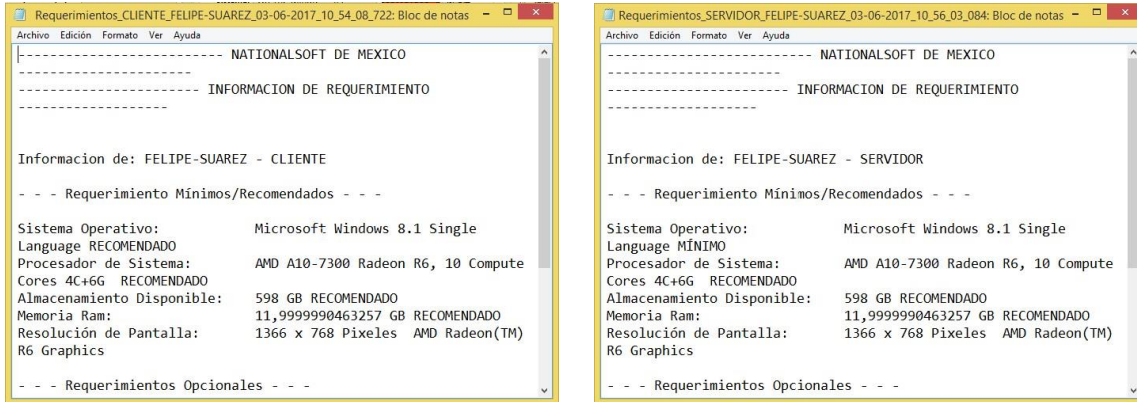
Requerimientos_CLIENTE_FELIPE-SUAREZ_03-06-2017_10_54_08_722: Bloc de notas

Archivo Edición Formato Ver Ayuda

-------------------------- NATIONALSOFT DE MEXICO
----------------------
----------------------- INFORMACION DE REQUERIMIENTO
-------------------

Informacion de: FELIPE-SUAREZ - CLIENTE

- - - Requerimiento Mínimos/Recomendados - - -

Sistema Operativo: Microsoft Windows 8.1 Single Language RECOMENDADO
Procesador de Sistema: AMD A10-7300 Radeon R6, 10 Compute Cores 4C+6G RECOMENDADO
Almacenamiento Disponible: 598 GB RECOMENDADO
Memoria Ram: 11,9999990463257 GB RECOMENDADO
Resolución de Pantalla: 1366 x 768 Pixeles AMD Radeon(TM) R6 Graphics

- - - Requerimientos Opcionales - - -

Requerimientos_SERVIDOR_FELIPE-SUAREZ_03-06-2017_10_56_03_084: Bloc de notas

Archivo Edición Formato Ver Ayuda

-------------------------- NATIONALSOFT DE MEXICO
----------------------
----------------------- INFORMACION DE REQUERIMIENTO
-------------------

Informacion de: FELIPE-SUAREZ - SERVIDOR

- - - Requerimiento Mínimos/Recomendados - - -

Sistema Operativo: Microsoft Windows 8.1 Single Language MÍNIMO
Procesador de Sistema: AMD A10-7300 Radeon R6, 10 Compute Cores 4C+6G RECOMENDADO
Almacenamiento Disponible: 598 GB RECOMENDADO
Memoria Ram: 11,9999990463257 GB RECOMENDADO
Resolución de Pantalla: 1366 x 768 Pixeles AMD Radeon(TM) R6 Graphics

- - - Requerimientos Opcionales - - -